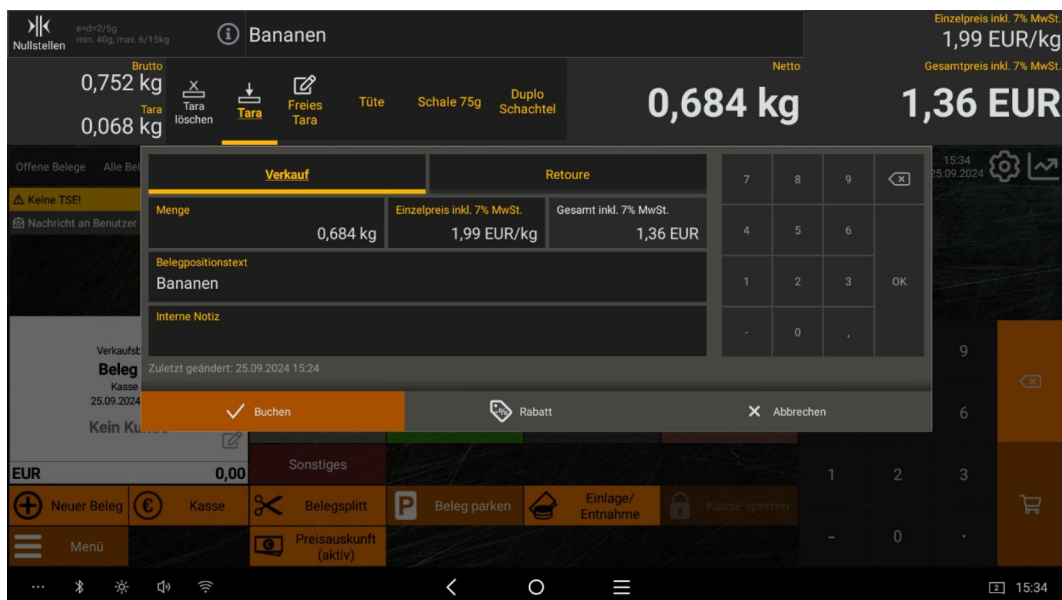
Nullstellen e=d=2/5g min. 40g, max. 6/15kg

Bananen

Einzelpreis inkl. 7% MwSt.
1,99 EUR/kg

Brutto
0,752 kg
Tara
0,068 kg

Tara löschen

Tara

Freies Tara

Tüte

Schale 75g

Duplo Schachtel

Netto
0,684 kg

Gesamtpreis inkl. 7% MwSt.
1,36 EUR

Offene Belege Alle Bel

⚠ Keine TSE!

Nachricht an Benutzer

15:34
25.09.2024

Verkauf

Retoure

Menge
0,684 kg

Einzelpreis inkl. 7% MwSt.
1,99 EUR/kg

Gesamt inkl. 7% MwSt.
1,36 EUR

Belegpositionstext
Bananen

Interne Notiz

Zuletzt geändert: 25.09.2024 15:24

| 7 | 8 | 9 | ⌫ |
|---|---|---|---|
| 4 | 5 | 6 | |
| 1 | 2 | 3 | OK |
| - | 0 | , | |

Buchen

Rabatt

Abbrechen

Verkaufsb
Beleg
Kasse
25.09.2024

Kein Ku

EUR 0,00

Sonstiges

9

6

1 2 3

- 0 ,

Neuer Beleg

Kasse

Belegsplitt

Beleg parken

Einlage/ Entnahme

Kasse sperren

Menü

Preisauskunft (aktiv)

15:34